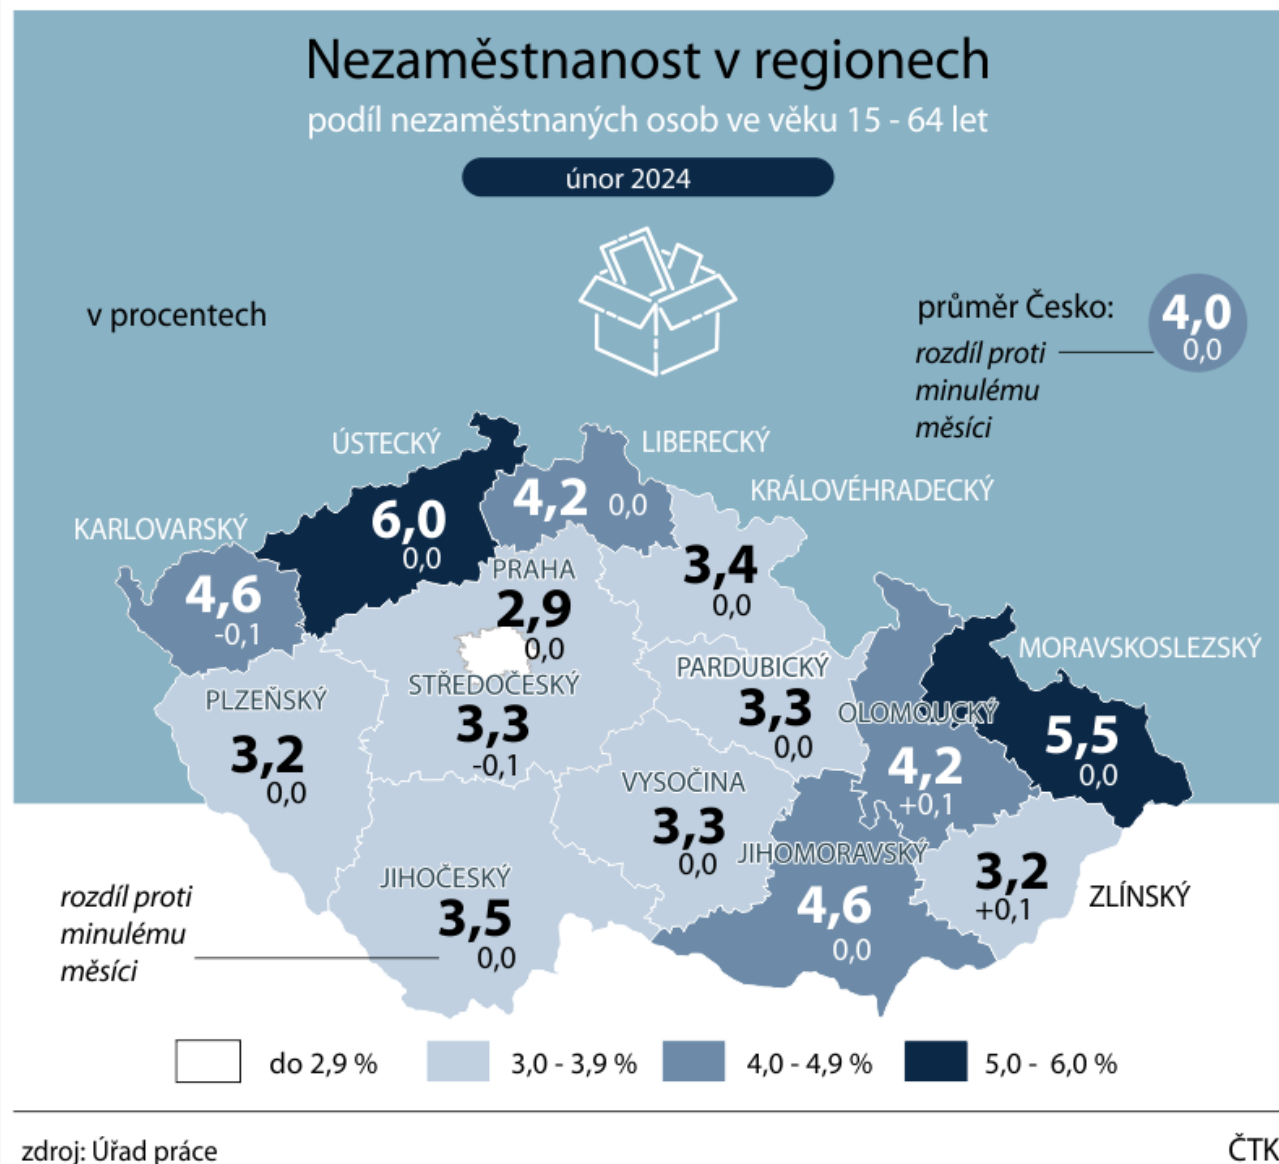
Nezaměstnanost v regionech

podíl nezaměstnaných osob ve věku 15 - 64 let

únor 2024

v procentech

průměr Česko: 4,0 0,0

rozdíl proti minulému měsíci

ÚSTECKÝ 6,0 0,0

LIBERECKÝ 4,2 0,0

KRÁLOVÉHRADECKÝ 3,4 0,0

KARLOVARSKÝ 4,6 -0,1

PRAHA 2,9 0,0

STŘEDOČESKÝ 3,3 -0,1

PARDUBICKÝ 3,3 0,0

MORAVSKOSLEZSKÝ 5,5 0,0

OLOMOUCKÝ 4,2 +0,1

PLZEŇSKÝ 3,2 0,0

VYSOČINA 3,3 0,0

JIHOMORAVSKÝ 4,6 0,0

ZLÍNSKÝ 3,2 +0,1

JIHOČESKÝ 3,5 0,0

rozdíl proti minulému měsíci

do 2,9 %
3,0 - 3,9 %
4,0 - 4,9 %
5,0 - 6,0 %

zdroj: Úřad práce

ČTK